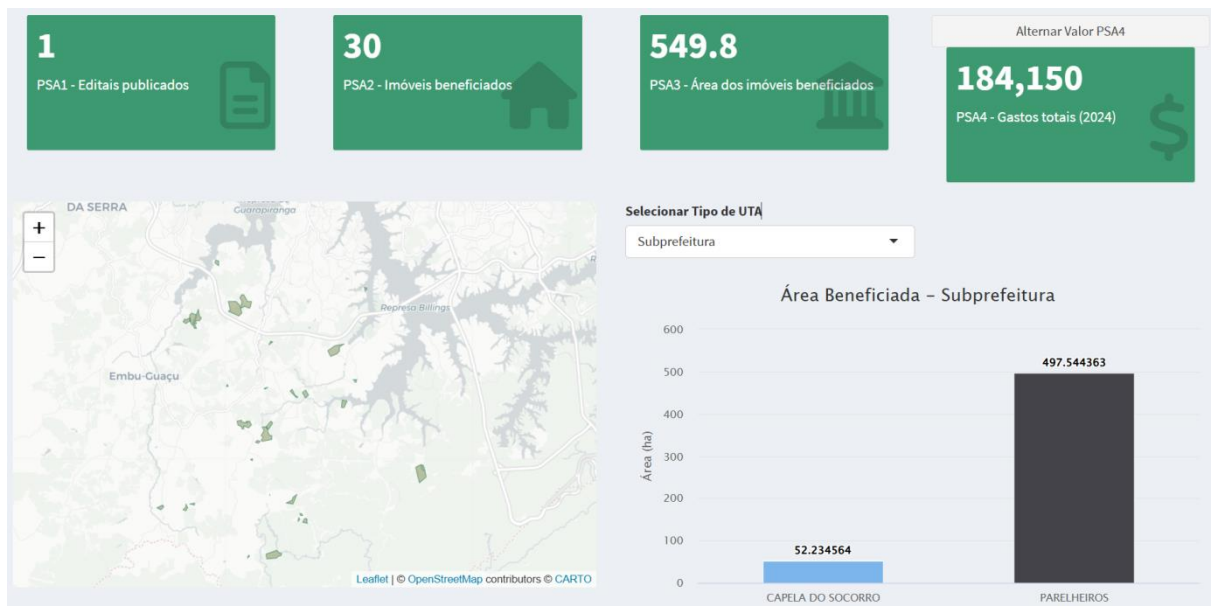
1
PSA1 - Editais publicados

30
PSA2 - Imóveis beneficiados

549.8
PSA3 - Área dos imóveis beneficiados

Alternar Valor PSA4

184,150
PSA4 - Gastos totais (2024)

DA SERRA
Guarapiranga
Represa Billings
Embu-Guaçu

+
−

Leaflet | © OpenStreetMap contributors © CARTO

Selecionar Tipo de UTA

Subprefeitura

Área Beneficiada - Subprefeitura

Área (ha)

600
500
400
300
200
100
0

52.234564
497.544363

CAPELA DO SOCORRO
PARELHEIROS